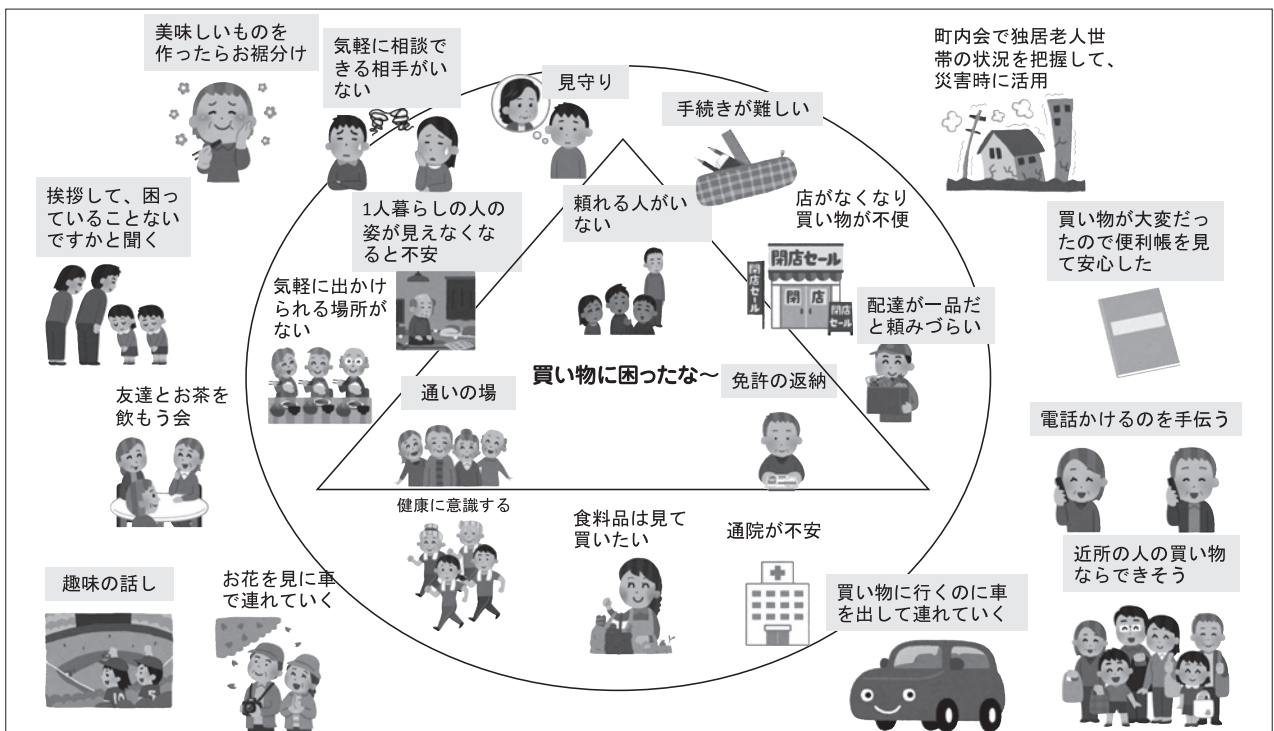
美味しいものを作ったらお裾分け

気軽に相談できる相手がいない

見守り

手続きが難しい

町内会で独居老人世帯の状況を把握して、災害時に活用

挨拶して、困っていることないですかと聞く

1人暮らしの人の姿が見えなくなると不安

頼れる人がいない

店がなくなり買い物が不便

閉店セール

閉店セール

閉店

閉店セール

買い物が大変だったので便利帳を見て安心した

気軽に出かけられる場所がない

配達が一品だと頼みづらい

買い物に困ったな～

通いの場

免許の返納

友達とお茶を飲もう会

電話かけるのを手伝う

健康に意識する

食料品は見て買いたい

通院が不安

近所の人の買い物ならできそう

趣味の話し

お花を見に車で連れていく

買い物に行くのに車を出して連れていく